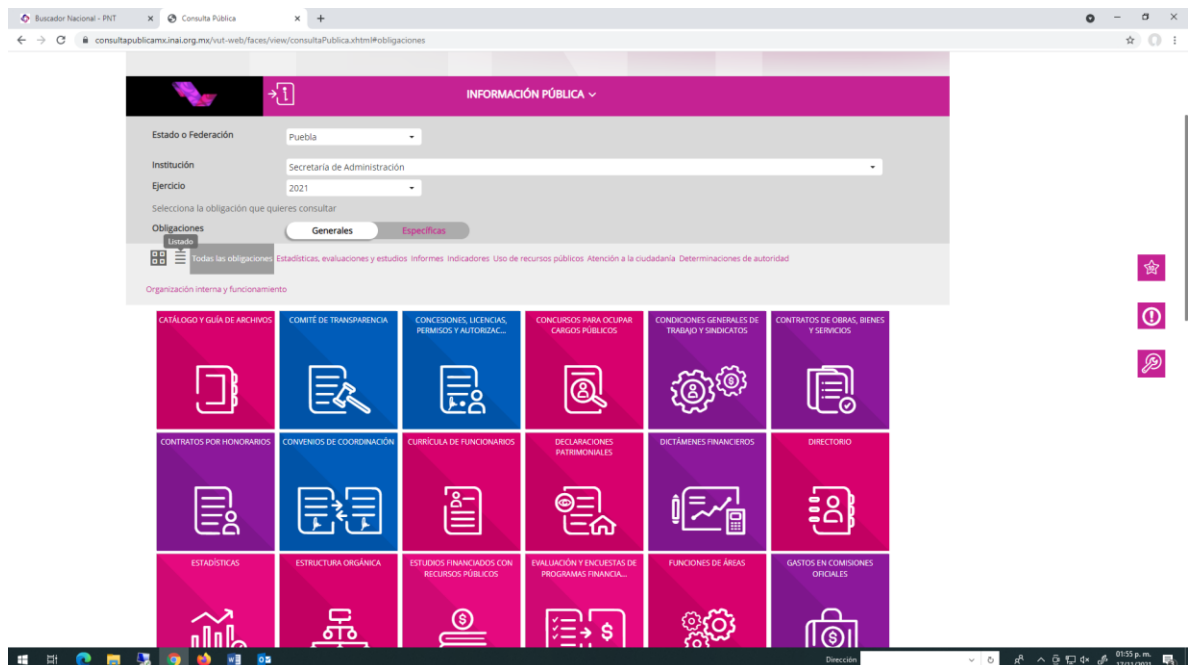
Buscador Nacional - PNT
Consulta Pública
consultapublicamx.inai.org.mx/vut-web/faces/view/consultaPublica.xhtml#obligaciones

INFORMACIÓN PÚBLICA

Estado o Federación
Puebla

Institución
Secretaría de Administración

Ejercicio
2021

Selecciona la obligación que quieres consultar

Obligaciones
Generales
Específicas

Listado

Todas las obligaciones
Estadísticas, evaluaciones y estudios
Informes
Indicadores
Uso de recursos públicos
Atención a la ciudadanía
Determinaciones de autoridad
Organización interna y funcionamiento

CATÁLOGO Y GUÍA DE ARCHIVOS
COMITÉ DE TRANSPARENCIA
CONCESIONES, LICENCIAS, PERMISOS Y AUTORIZAC...
CONCURSOS PARA OCUPAR CARGOS PÚBLICOS
CONDICIONES GENERALES DE TRABAJO Y SINDICATOS
CONTRATOS DE OBRAS, BIENES Y SERVICIOS
CONTRATOS POR HONORARIOS
CONVENIOS DE COORDINACIÓN
CURRÍCULA DE FUNCIONARIOS
DECLARACIONES PATRIMONIALES
DICTÁMENES FINANCIEROS
DIRECTORIO
ESTADÍSTICAS
ESTRUCTURA ORGÁNICA
ESTUDIOS FINANCIADOS CON RECURSOS PÚBLICOS
EVALUACIÓN Y ENCUESTAS DE PROGRAMAS FINANCIA...
FUNCIONES DE ÁREAS
GASTOS EN COMISIONES OFICIALES

Dirección
01:55 p. m.
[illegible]